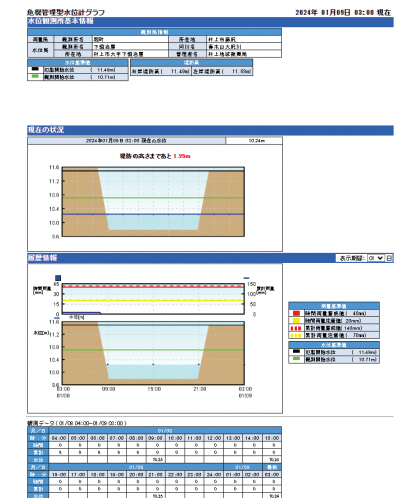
危機管理型水位計グラフ　2024年 01月09日 03:00 現在

水位観測所基本情報

観測所情報

| 観測局 | 観測所名 | 荒町 | 所在地 | 村上市新町 |
|---|---|---|---|---|
| 水系名 | 観測所名 | 下渡高量 | 河川名 | 善光寺大橋川 |
| | 所在地 | 村上市大字下渡高量 | 管理者名 | 村上地域振興局 |

水位基準値

| 氾濫開始水位 | 11.49m |
|---|---|
| 観測開始水位 | 10.71m |

堤防高

| 左岸堤防高 | 11.49m | 左岸堤防高 | 11.69m |
|---|---|---|---|

現在の状況

2024年01月09日 03:00 現在の水位　10.24m

堤防の高さまであと 1.25m

11.6
11.2
10.8
10.4
10.0
9.6

履歴情報

表示期間: 01

時間雨量(mm)
累計雨量(mm)
水位(m)

03:00　09:00　15:00　21:00
01/08　01/09

雨量基準値
時間雨量基準値(40mm)
時間雨量注意値(20mm)
累計雨量基準値(140mm)
累計雨量注意値(70mm)

水位基準値
氾濫開始水位(11.49m)
観測開始水位(10.71m)

観測データ（01/08 04:00~01/09 03:00）

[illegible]